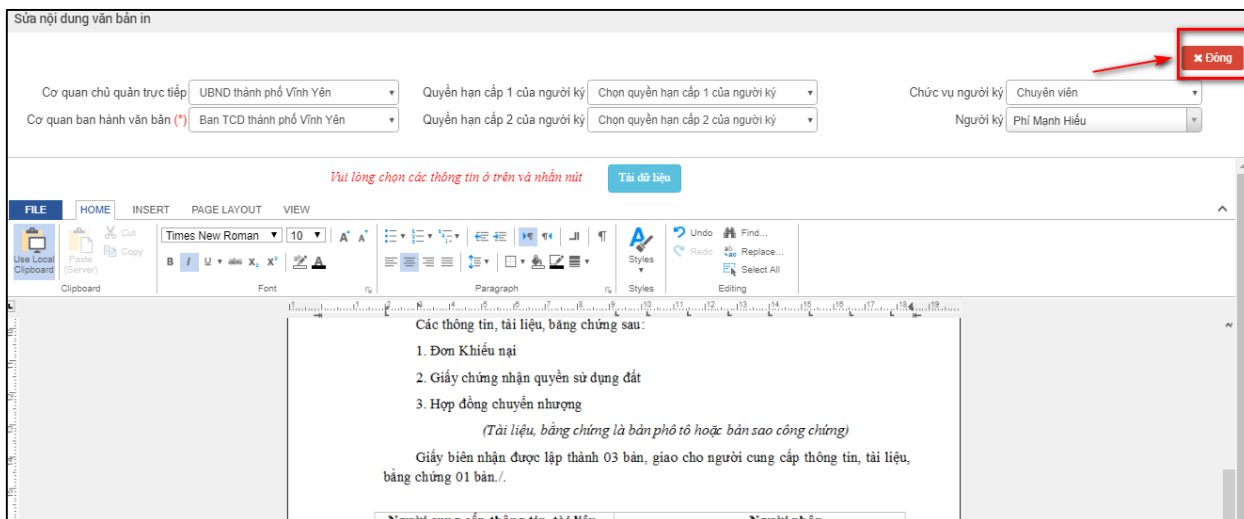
Sửa nội dung văn bản in

✖ Đóng

Cơ quan chủ quản trực tiếp UBND thành phố Vĩnh Yên
Quyền hạn cấp 1 của người ký Chọn quyền hạn cấp 1 của người ký
Chức vụ người ký Chuyên viên
Cơ quan ban hành văn bản (*) Ban TCD thành phố Vĩnh Yên
Quyền hạn cấp 2 của người ký Chọn quyền hạn cấp 2 của người ký
Người ký Phí Mạnh Hiếu

Vui lòng chọn các thông tin ở trên và nhấn nút Tải dữ liệu

FILE HOME INSERT PAGE LAYOUT VIEW

Use Local Clipboard Paste (Server) Cut Copy Clipboard
Times New Roman 10 B I U abc $X_2$ $X^2$ Font
Paragraph
Styles Styles
Undo Redo Find... Replace... Select All Editing

Các thông tin, tài liệu, bằng chứng sau:

1. Đơn Khiếu nại

2. Giấy chứng nhận quyền sử dụng đất

3. Hợp đồng chuyển nhượng

(Tài liệu, bằng chứng là bản phô tô hoặc bản sao công chứng)

Giấy biên nhận được lập thành 03 bản, giao cho người cung cấp thông tin, tài liệu, bằng chứng 01 bản./.

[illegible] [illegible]